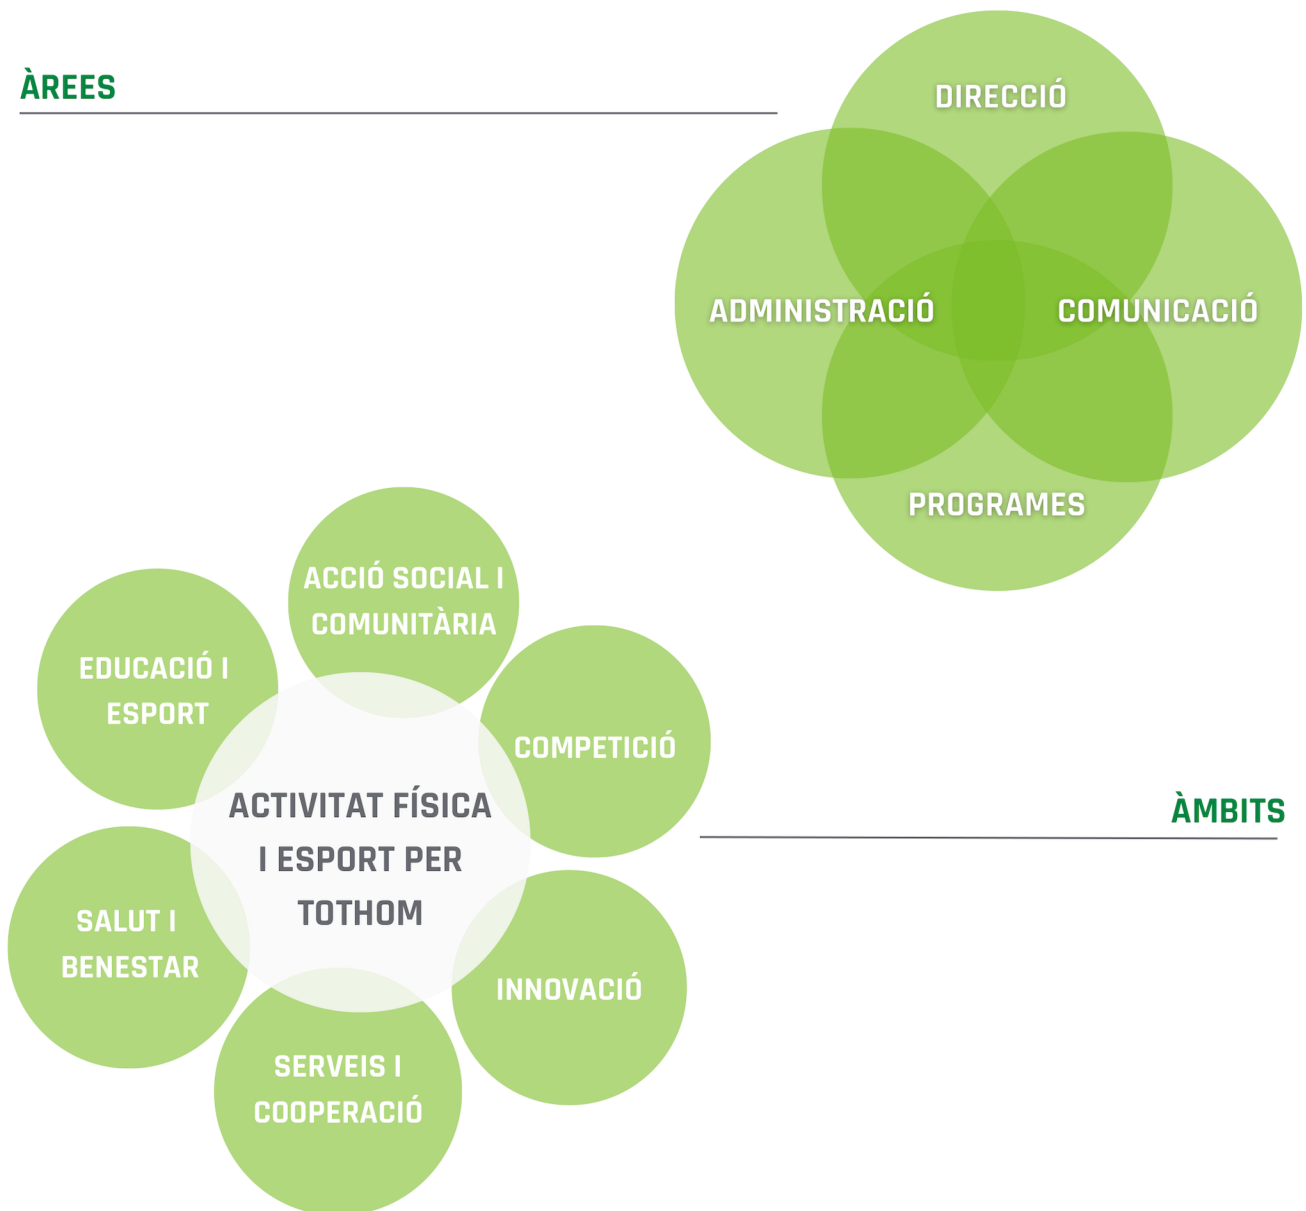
ÀREES

DIRECCIÓ

ADMINISTRACIÓ

COMUNICACIÓ

PROGRAMES

ACCIÓ SOCIAL I COMUNITÀRIA

EDUCACIÓ I ESPORT

COMPETICIÓ

ACTIVITAT FÍSICA I ESPORT PER TOTHOM

ÀMBITS

SALUT I BENESTAR

INNOVACIÓ

SERVEIS I COOPERACIÓ